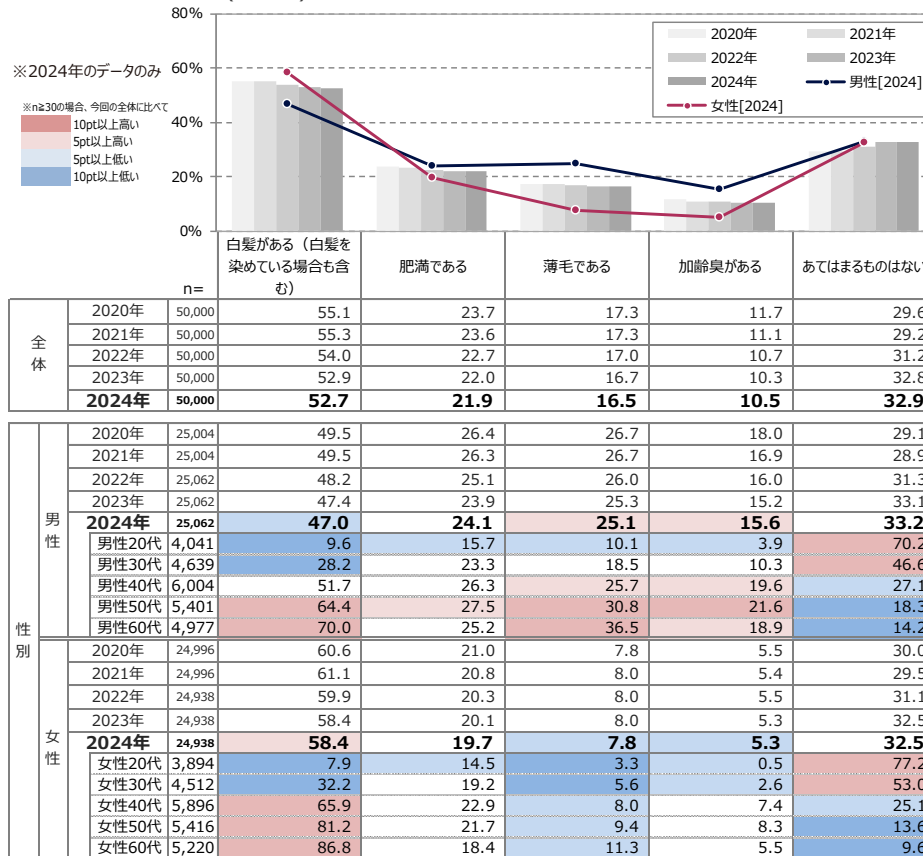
80%
60%
40%
20%
0%

※2024年のデータのみ

※n≧30の場合、今回の全体に比べて
10pt以上高い
5pt以上高い
5pt以上低い
10pt以上低い

2020年
2021年
2022年
2023年
2024年
男性[2024]
女性[2024]

| | | n= | 白髪がある（白髪を染めている場合も含む） | 肥満である | 薄毛である | 加齢臭がある | あてはまるものはない |
|---|---|---|---|---|---|---|---|
| 全体 | 2020年 | 50,000 | 55.1 | 23.7 | 17.3 | 11.7 | 29.6 |
| | 2021年 | 50,000 | 55.3 | 23.6 | 17.3 | 11.1 | 29.2 |
| | 2022年 | 50,000 | 54.0 | 22.7 | 17.0 | 10.7 | 31.2 |
| | 2023年 | 50,000 | 52.9 | 22.0 | 16.7 | 10.3 | 32.8 |
| | 2024年 | 50,000 | 52.7 | 21.9 | 16.5 | 10.5 | 32.9 |
| 性別 男性 | 2020年 | 25,004 | 49.5 | 26.4 | 26.7 | 18.0 | 29.1 |
| | 2021年 | 25,004 | 49.5 | 26.3 | 26.7 | 16.9 | 28.9 |
| | 2022年 | 25,062 | 48.2 | 25.1 | 26.0 | 16.0 | 31.3 |
| | 2023年 | 25,062 | 47.4 | 23.9 | 25.3 | 15.2 | 33.1 |
| | 2024年 | 25,062 | 47.0 | 24.1 | 25.1 | 15.6 | 33.2 |
| | 男性20代 | 4,041 | 9.6 | 15.7 | 10.1 | 3.9 | 70.2 |
| | 男性30代 | 4,639 | 28.2 | 23.3 | 18.5 | 10.3 | 46.6 |
| | 男性40代 | 6,004 | 51.7 | 26.3 | 25.7 | 19.6 | 27.1 |
| | 男性50代 | 5,401 | 64.4 | 27.5 | 30.8 | 21.6 | 18.3 |
| | 男性60代 | 4,977 | 70.0 | 25.2 | 36.5 | 18.9 | 14.2 |
| 女性 | 2020年 | 24,996 | 60.6 | 21.0 | 7.8 | 5.5 | 30.0 |
| | 2021年 | 24,996 | 61.1 | 20.8 | 8.0 | 5.4 | 29.5 |
| | 2022年 | 24,938 | 59.9 | 20.3 | 8.0 | 5.5 | 31.1 |
| | 2023年 | 24,938 | 58.4 | 20.1 | 8.0 | 5.3 | 32.5 |
| | 2024年 | 24,938 | 58.4 | 19.7 | 7.8 | 5.3 | 32.5 |
| | 女性20代 | 3,894 | 7.9 | 14.5 | 3.3 | 0.5 | 77.2 |
| | 女性30代 | 4,512 | 32.2 | 19.2 | 5.6 | 2.6 | 53.0 |
| | 女性40代 | 5,896 | 65.9 | 22.9 | 8.0 | 7.4 | 25.1 |
| | 女性50代 | 5,416 | 81.2 | 21.7 | 9.4 | 8.3 | 13.6 |
| | 女性60代 | 5,220 | 86.8 | 18.4 | 11.3 | 5.5 | 9.6 |